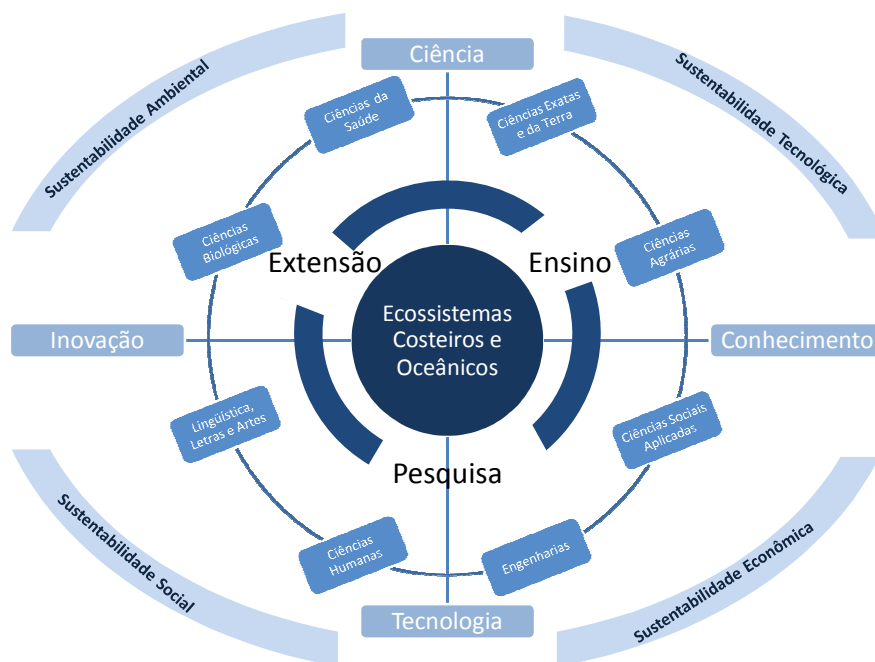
Ciência

Sustentabilidade Ambiental

Sustentabilidade Tecnológica

Ciências da Saúde

Ciências Exatas e da Terra

Ciências Biológicas

Ciências Agrárias

Extensão

Ensino

Inovação

Ecossistemas Costeiros e Oceânicos

Conhecimento

Lingüística, Letras e Artes

Ciências Sociais Aplicadas

Pesquisa

Sustentabilidade Social

Ciências Humanas

Engenharias

Sustentabilidade Econômica

Tecnologia